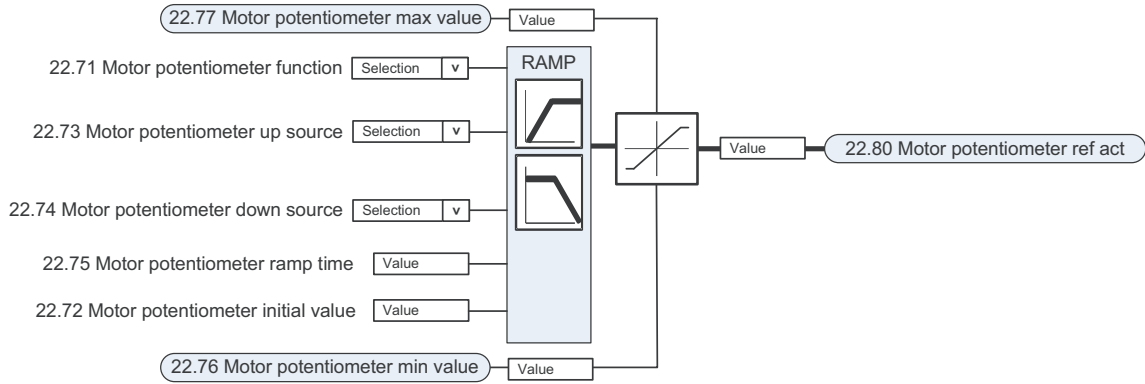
22.77 Motor potentiometer max value
Value

22.71 Motor potentiometer function
Selection
v

RAMP

22.73 Motor potentiometer up source
Selection
v

Value

22.80 Motor potentiometer ref act

22.74 Motor potentiometer down source
Selection
v

22.75 Motor potentiometer ramp time
Value

22.72 Motor potentiometer initial value
Value

22.76 Motor potentiometer min value
Value